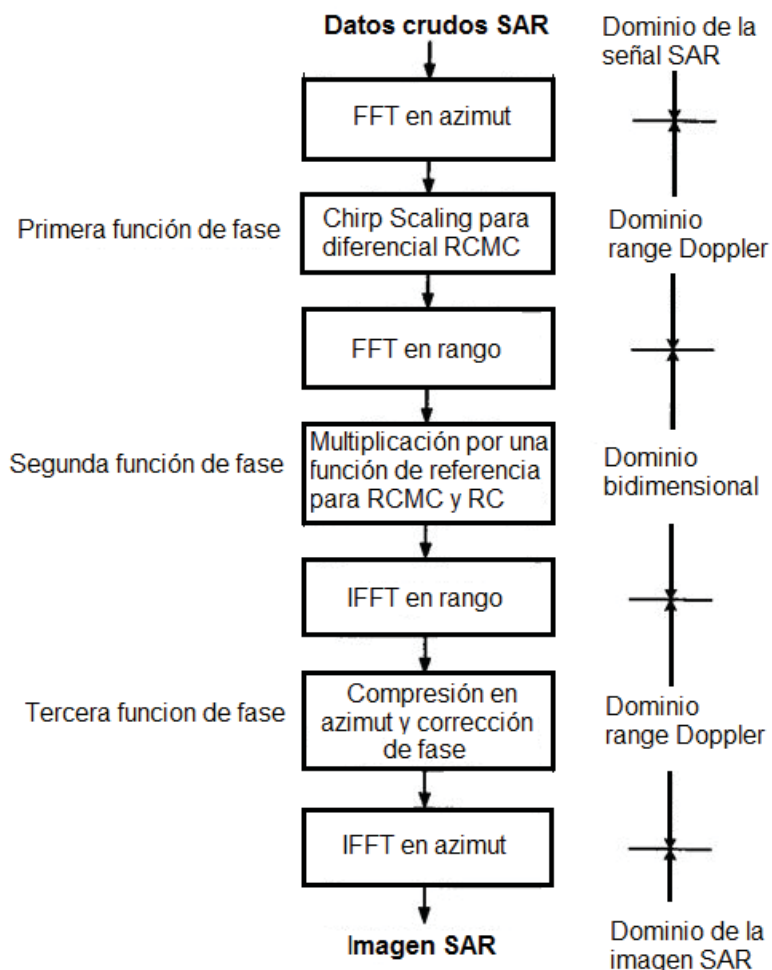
Datos crudos SAR

Dominio de la señal SAR

FFT en azimut

Primera función de fase

Chirp Scaling para diferencial RCMC

Dominio range Doppler

FFT en rango

Segunda función de fase

Multiplicación por una función de referencia para RCMC y RC

Dominio bidimensional

IFFT en rango

Tercera funcion de fase

Compresión en azimut y corrección de fase

Dominio range Doppler

IFFT en azimut

Imagen SAR

Dominio de la imagen SAR